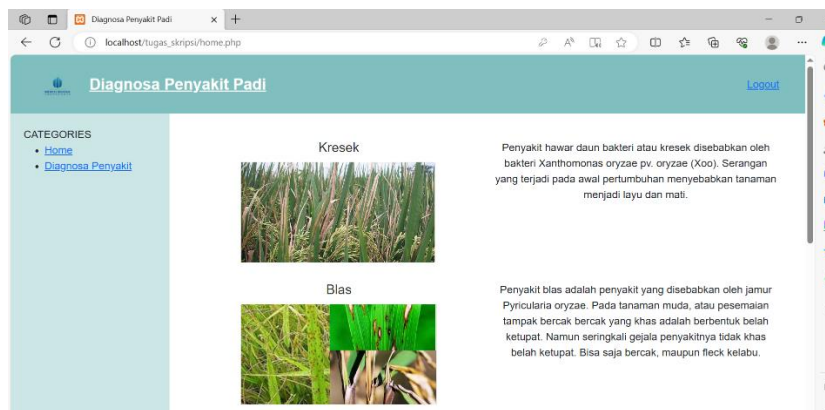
Diagnosa Penyakit Padi

localhost/tugas_skripsi/home.php

Diagnosa Penyakit Padi

Logout

CATEGORIES
- Home
- Diagnosa Penyakit

Kresek

Penyakit hawar daun bakteri atau kresek disebabkan oleh bakteri Xanthomonas oryzae pv. oryzae (Xoo). Serangan yang terjadi pada awal pertumbuhan menyebabkan tanaman menjadi layu dan mati.

Blas

Penyakit blas adalah penyakit yang disebabkan oleh jamur Pyricularia oryzae. Pada tanaman muda, atau pesemaian tampak bercak bercak yang khas adalah berbentuk belah ketupat. Namun seringkali gejala penyakitnya tidak khas belah ketupat. Bisa saja bercak, maupun fleck kelabu.